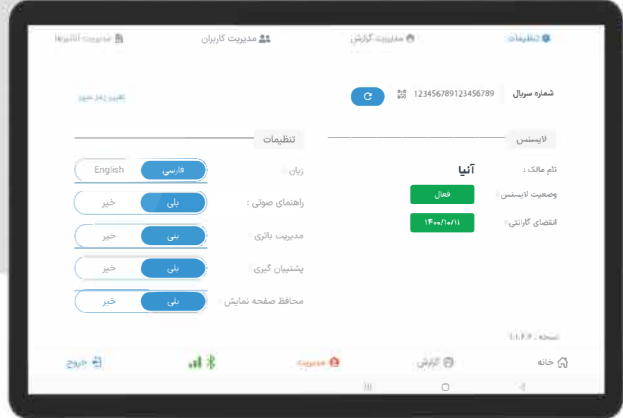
تنظیمات
مدیریت گزارش
مدیریت کاربران
مدیریت آلارم‌ها

شماره سریال 123456789123456789
تغییر رمز عبور

لایسنس
تنظیمات

نام مالک : آنیا
وضعیت لایسنس : فعال
انقضای گارانتی : ۱۴۰۰/۱۰/۱۱

زبان : فارسی English
راهنمای صوتی : بلی خیر
مدیریت باتری : بلی خیر
پشتیبان گیری : بلی خیر
محافظ صفحه نمایش : بلی خیر

نسخه : ۱.۱.۴.۶

خانه
گزارش
مدیریت
خروج